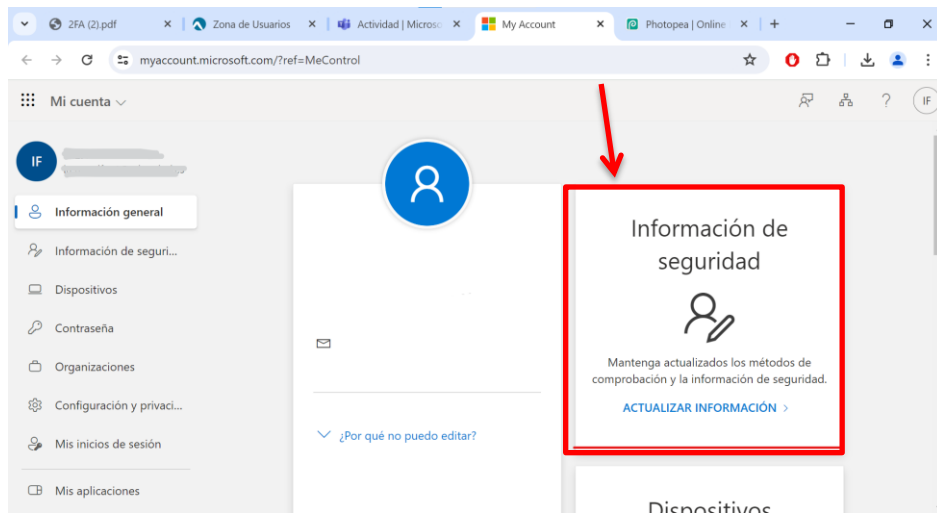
2FA (2).pdf
Zona de Usuarios
Actividad | Microsc
My Account
Photopea | Online
myaccount.microsoft.com/?ref=MeControl
Mi cuenta
IF
IF
Información general
Información de seguri...
Dispositivos
Contraseña
Organizaciones
Configuración y privaci...
Mis inicios de sesión
Mis aplicaciones
¿Por qué no puedo editar?
Información de seguridad
Mantenga actualizados los métodos de comprobación y la información de seguridad.
ACTUALIZAR INFORMACIÓN
Dispositivos